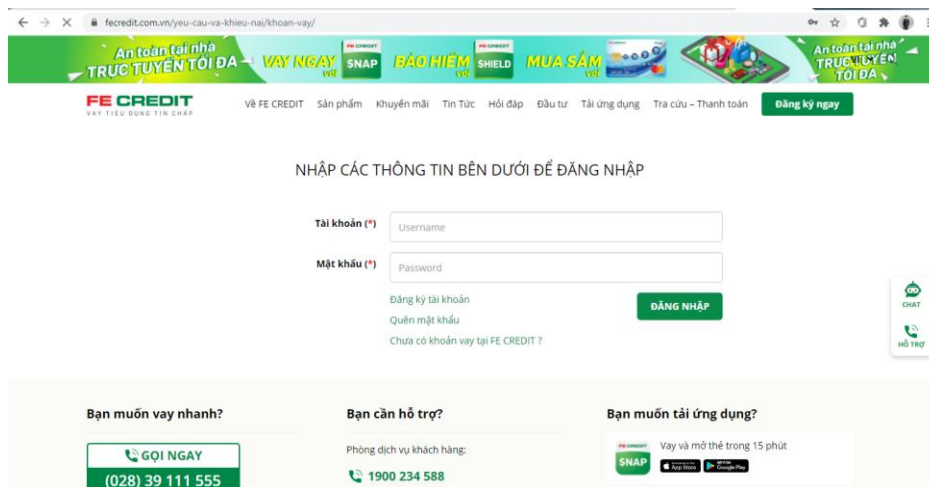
fecredit.com.vn/yeu-cau-va-khieu-nai/khoan-vay/

An toàn tại nhà TRỰC TUYẾN TỐI ĐA VAY NGAY với FE CREDIT SNAP BẢO HIỂM với FE CREDIT SHIELD MUA SẮM với An toàn tại nhà TRỰC TUYẾN TỐI ĐA

FE CREDIT
VAY TIÊU DÙNG TÍN CHẤP

Về FE CREDIT Sản phẩm Khuyến mãi Tin Tức Hỏi đáp Đầu tư Tải ứng dụng Tra cứu – Thanh toán Đăng ký ngay

NHẬP CÁC THÔNG TIN BÊN DƯỚI ĐỂ ĐĂNG NHẬP

Tài khoản (*) Username

Mật khẩu (*) Password

Đăng ký tài khoản
Quên mật khẩu
Chưa có khoản vay tại FE CREDIT ?

ĐĂNG NHẬP

CHAT
HỖ TRỢ

Bạn muốn vay nhanh?

GỌI NGAY
(028) 39 111 555

Bạn cần hỗ trợ?

Phòng dịch vụ khách hàng:
1900 234 588

Bạn muốn tải ứng dụng?

FE CREDIT SNAP
Vay và mở thẻ trong 15 phút
App Store Google Play